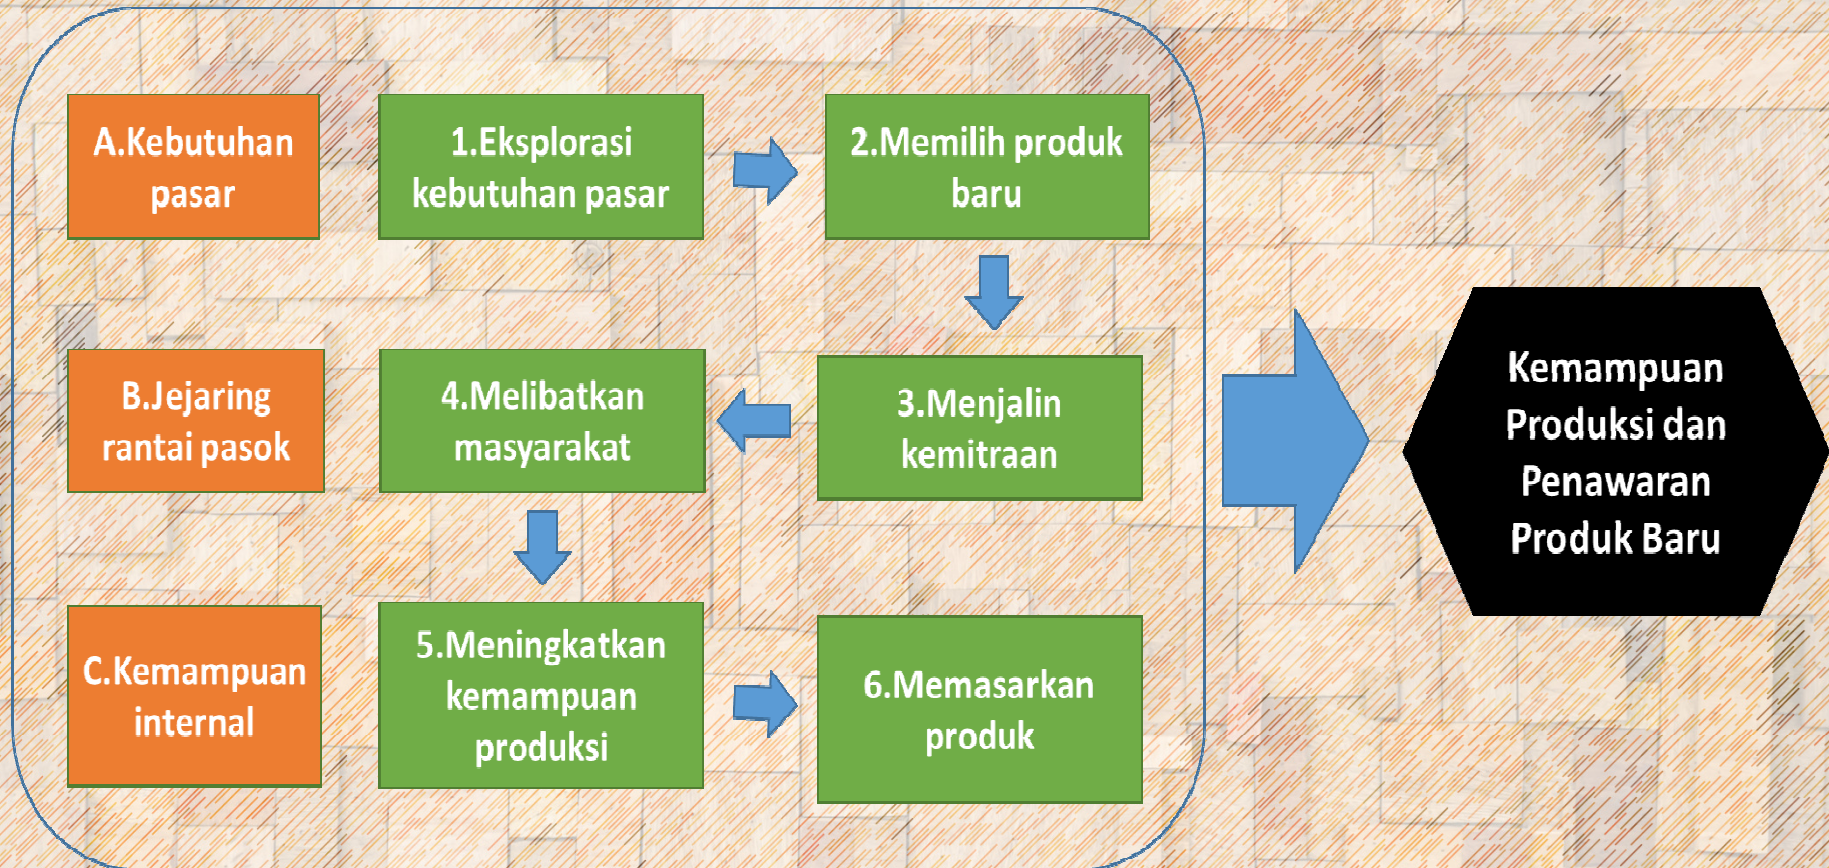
A.Kebutuhan pasar

1.Eksplorasi kebutuhan pasar

2.Memilih produk baru

B.Jejaring rantai pasok

4.Melibatkan masyarakat

3.Menjalin kemitraan

C.Kemampuan internal

5.Meningkatkan kemampuan produksi

6.Memasarkan produk

Kemampuan Produksi dan Penawaran Produk Baru